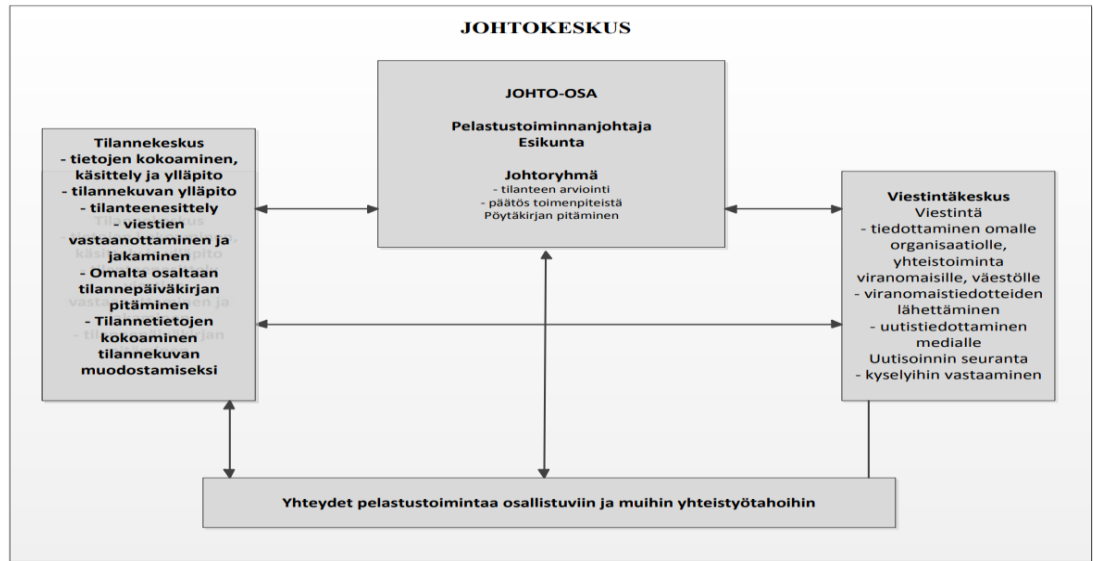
JOHTOKESKUS

JOHTO-OSA

Pelastustoiminnanjohtaja
Esikunta

Johtoryhmä
- tilanteen arviointi
- päätös toimenpiteistä
Pöytäkirjan pitäminen

Tilannekeskus
- tietojen kokoaminen, käsittely ja ylläpito
- tilannekuvan ylläpito
- tilanteenesittely
- viestien vastaanottaminen ja jakaminen
- Omalta osaltaan tilannepäiväkirjan pitäminen
- Tilannetietojen kokoaminen tilannekuvan muodostamiseksi

Viestintäkeskus
Viestintä
- tiedottaminen omalle organisaatiolle, yhteistoiminta viranomaisille, väestölle
- viranomaistiedotteiden lähettäminen
- uutistiedottaminen medialle
Uutisoinnin seuranta
- kyselyihin vastaaminen

Yhteydet pelastustoimintaa osallistuviin ja muihin yhteistyötahoihin